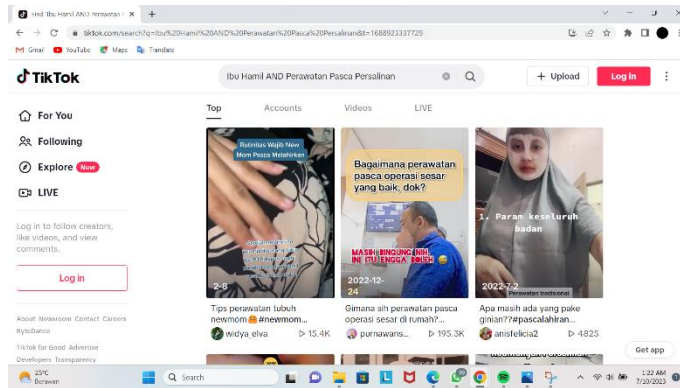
Find 'Ibu Hamil AND Perawatan P ×

tiktok.com/search?q=Ibu%20Hamil%20AND%20Perawatan%20Pasca%20Persalinan&t=1688923337729

Gmail YouTube Maps Translate

TikTok

Ibu Hamil AND Perawatan Pasca Persalinan

+ Upload

Log in

For You

Following

Explore New

LIVE

Log in to follow creators, like videos, and view comments.

Log in

About Newsroom Contact Careers ByteDance

TikTok for Good Advertise Developers Transparency

Top Accounts Videos LIVE

Rutinitas Wajib New Mom Pasca Melahirkan

2-8

Tips perawatan tubuh newmom #newmom...

widya_elva 15.4K

Bagaimana perawatan pasca operasi sesar yang baik, dok?

MASIH BINGUNG INI INI YG ENGGA BOLEH

2022-12-24

Gimana sih perawatan pasca operasi sesar di rumah?...

purnawans... 195.3K

1. Param keseluruh badan

Perawatan tradisional

2022-7-2

Apa masih ada yang pake ginian??#pascalahiran...

anisfelicia2 4825

Get app

23°C Berawan

Search

1:22 AM 7/10/2023